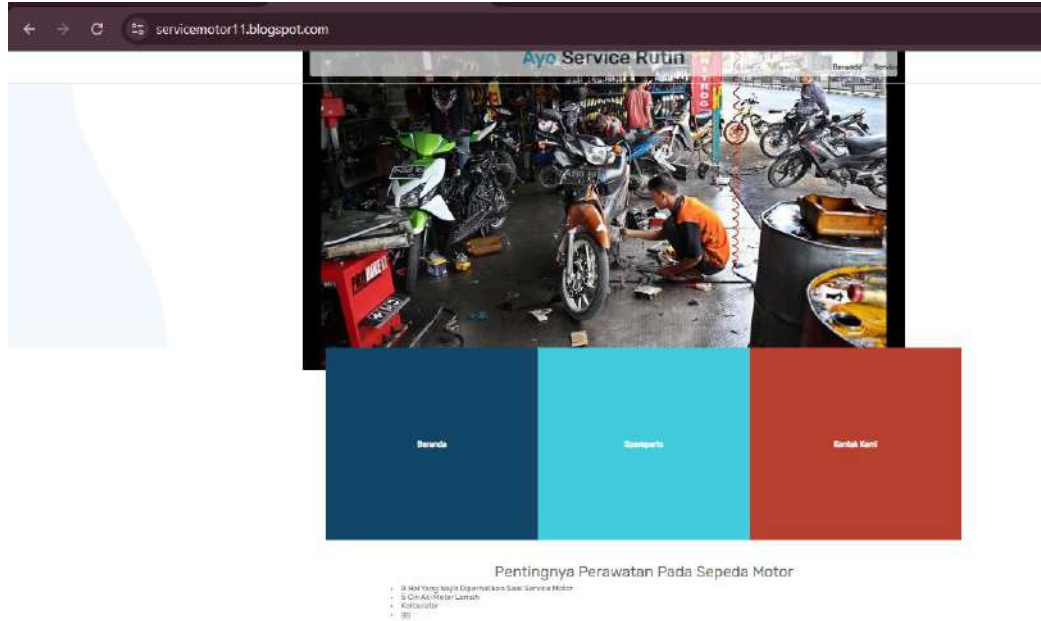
servicemotor11.blogspot.com

Ayo Service Rutin

Beranda Servis

Beranda

Spareparts

Kontak Kami

Pentingnya Perawatan Pada Sepeda Motor

- 8 Hal Yang Wajib Diperhatikan Saat Service Motor
- 6 Ciri Aki Motor Lemah
- Karburator
- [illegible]